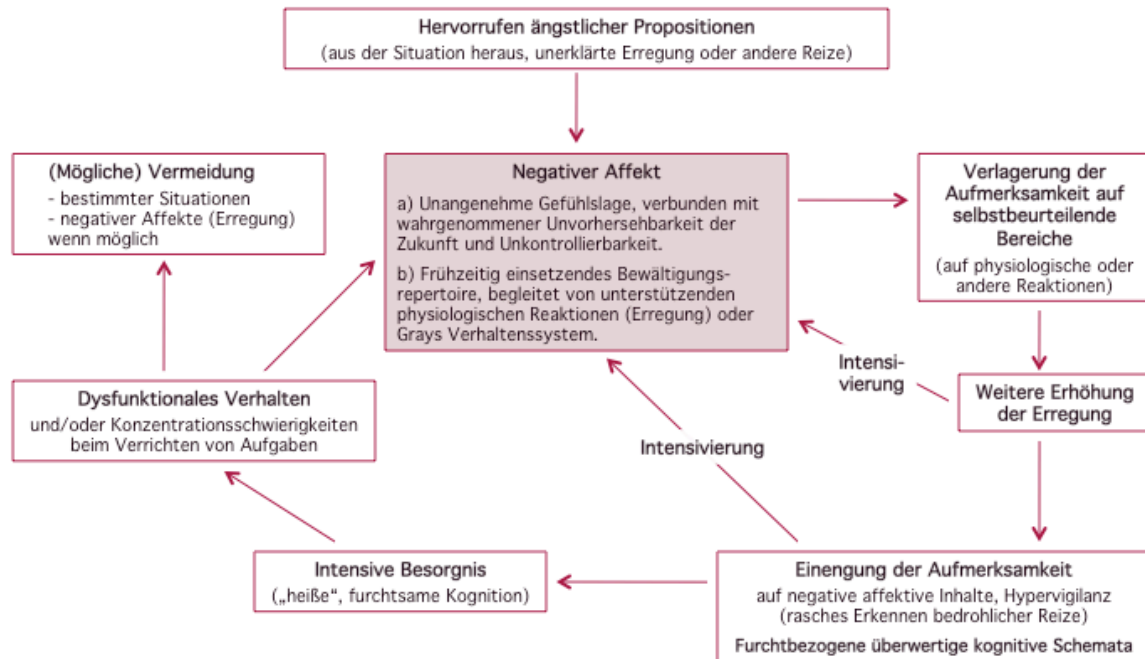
Hervorrufen ängstlicher Propositionen
(aus der Situation heraus, unerklärte Erregung oder andere Reize)

(Mögliche) Vermeidung
- bestimmter Situationen
- negativer Affekte (Erregung) wenn möglich

Negativer Affekt
a) Unangenehme Gefühlslage, verbunden mit wahrgenommener Unvorhersehbarkeit der Zukunft und Unkontrollierbarkeit.
b) Frühzeitig einsetzendes Bewältigungsrepertoire, begleitet von unterstützenden physiologischen Reaktionen (Erregung) oder Grays Verhaltenssystem.

Verlagerung der Aufmerksamkeit auf selbstbeurteilende Bereiche
(auf physiologische oder andere Reaktionen)

Intensivierung

Weitere Erhöhung der Erregung

Dysfunktionales Verhalten
und/oder Konzentrationsschwierigkeiten beim Verrichten von Aufgaben

Intensivierung

Intensive Besorgnis
(„heiße“, furchtsame Kognition)

Einengung der Aufmerksamkeit
auf negative affektive Inhalte, Hypervigilanz
(rasches Erkennen bedrohlicher Reize)
Furchtbezogene überwertige kognitive Schemata